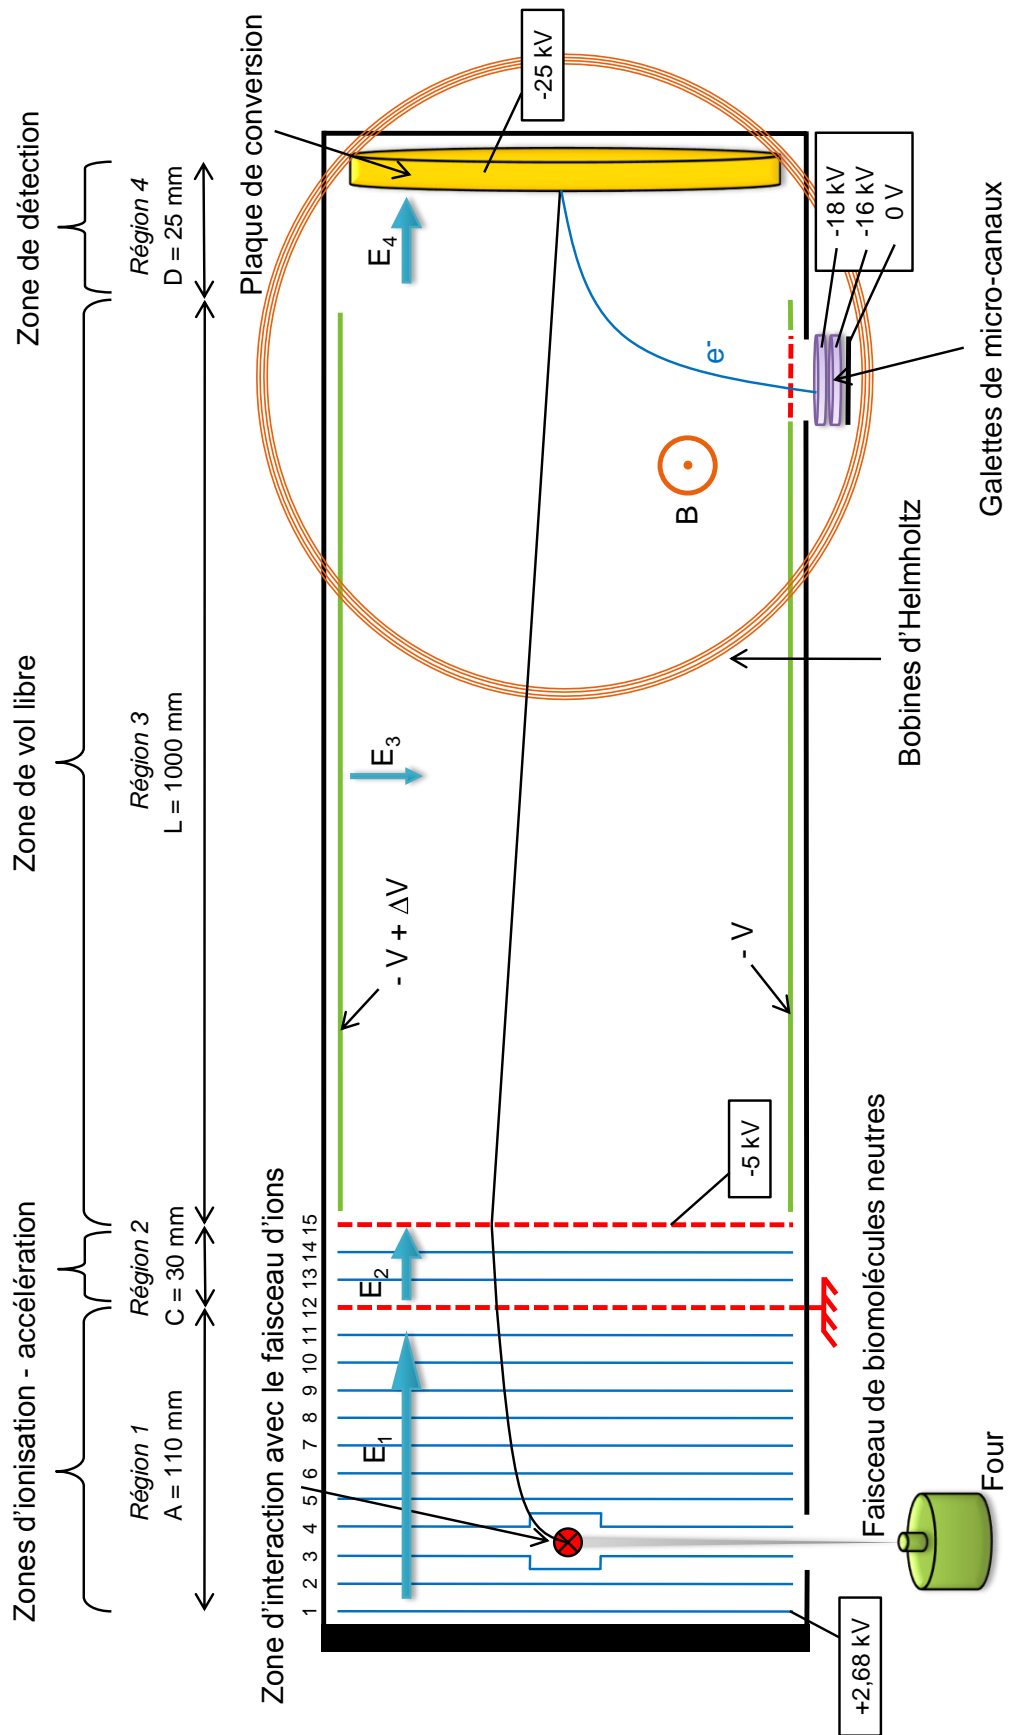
Zones d'ionisation - accélération

Zone de vol libre

Zone de détection

Région 1
A = 110 mm

Région 2
C = 30 mm

Région 3
L = 1000 mm

Région 4
D = 25 mm

Zone d'interaction avec le faisceau d'ions

Plaque de conversion

-25 kV

1 2 3 4 5 6 7 8 9 10 11 12 13 14 15

$E_1$

$E_2$

$E_3$

$E_4$

- V + ΔV

- V

-5 kV

B

e⁻

-18 kV
-16 kV
0 V

Galettes de micro-canaux

Bobines d'Helmholtz

Faisceau de biomolécules neutres

Four

+2,68 kV